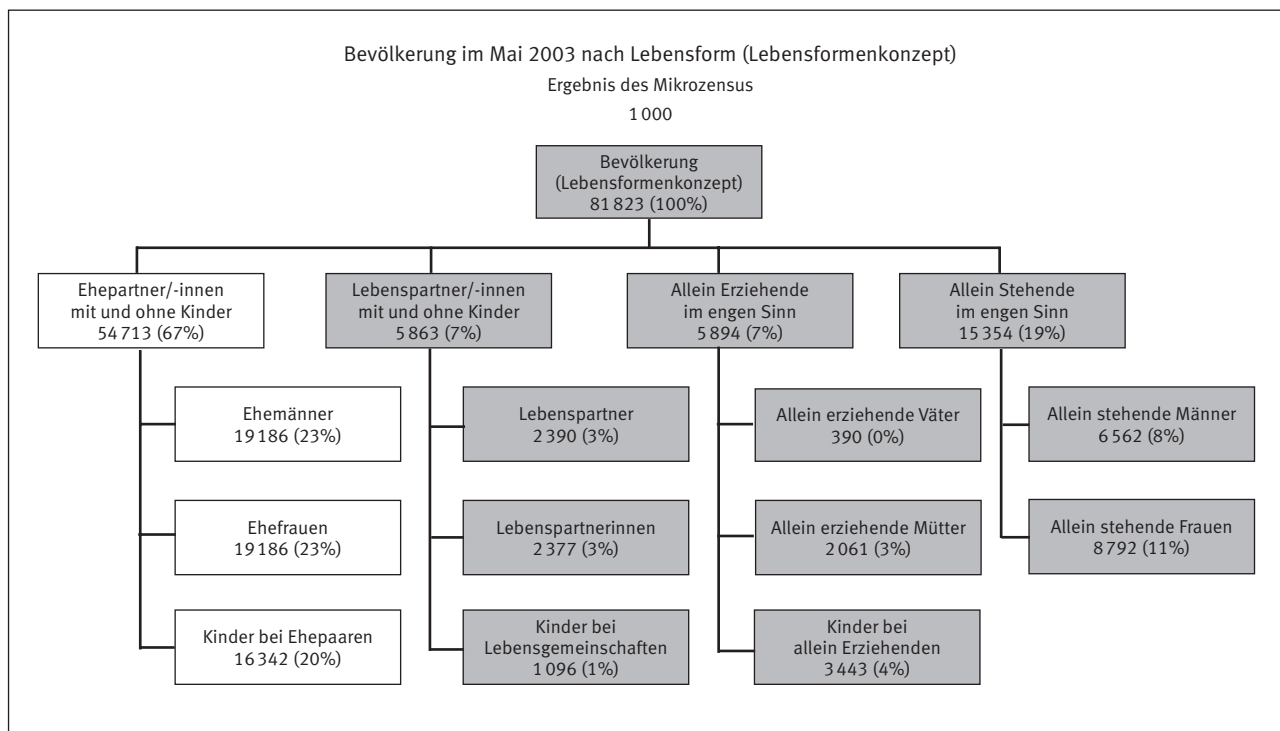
Bevölkerung im Mai 2003 nach Lebensform (Lebensformenkonzept)
Ergebnis des Mikrozensus
1 000

Bevölkerung
(Lebensformenkonzept)
81 823 (100%)

Ehepartner/-innen
mit und ohne Kinder
54 713 (67%)

Ehemänner
19 186 (23%)

Ehefrauen
19 186 (23%)

Kinder bei Ehepaaren
16 342 (20%)

Lebenspartner/-innen
mit und ohne Kinder
5 863 (7%)

Lebenspartner
2 390 (3%)

Lebenspartnerinnen
2 377 (3%)

Kinder bei
Lebensgemeinschaften
1 096 (1%)

Allein Erziehende
im engen Sinn
5 894 (7%)

Allein erziehende Väter
390 (0%)

Allein erziehende Mütter
2 061 (3%)

Kinder bei
allein Erziehenden
3 443 (4%)

Allein Stehende
im engen Sinn
15 354 (19%)

Allein stehende Männer
6 562 (8%)

Allein stehende Frauen
8 792 (11%)